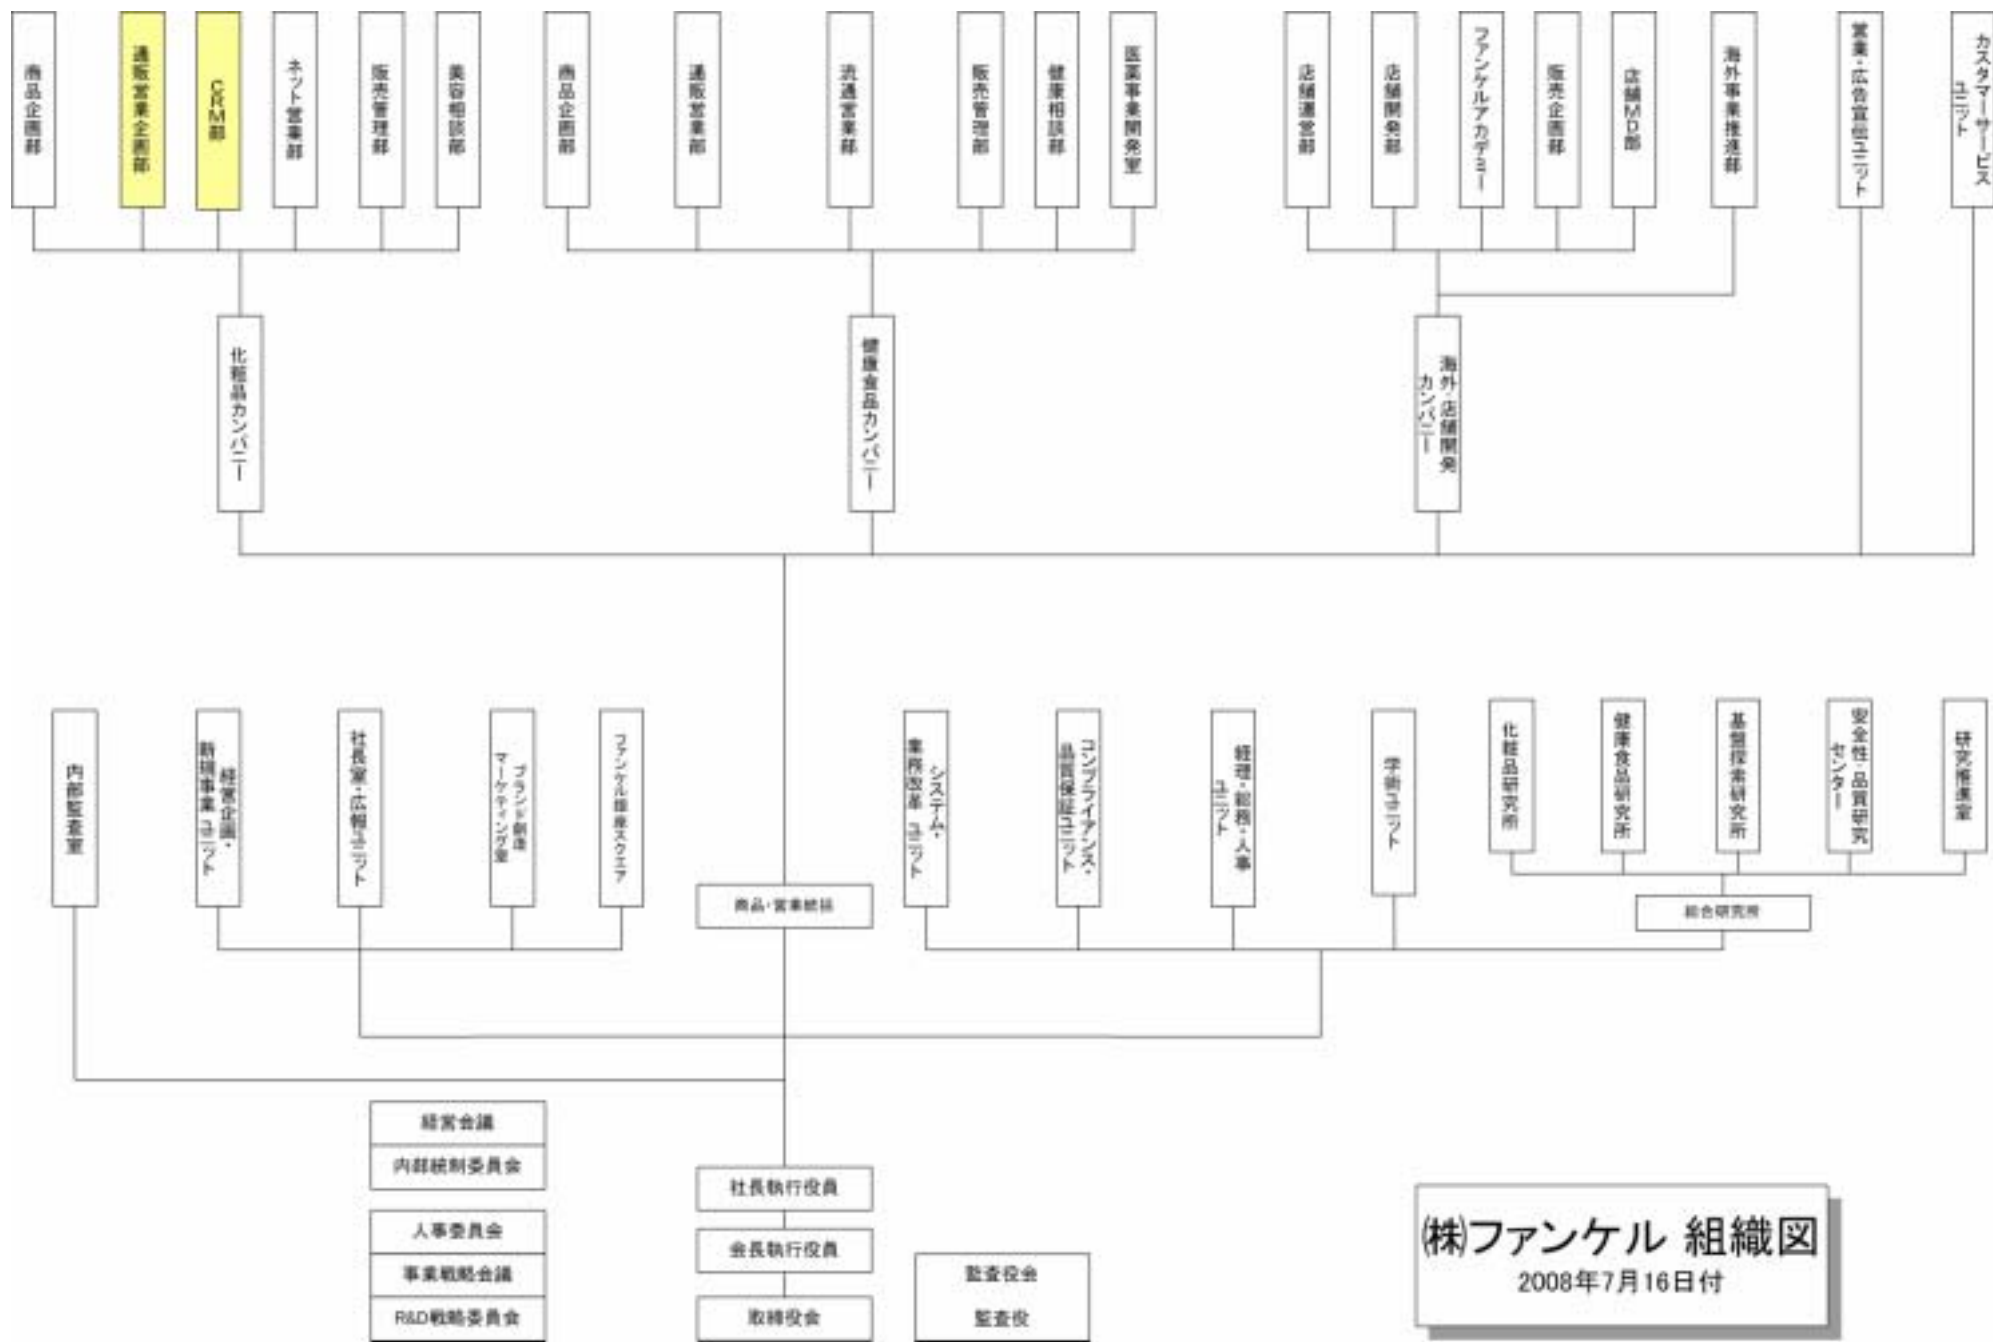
商品企画部
通販営業企画部
CRM部
ネット営業部
販売管理部
美容相談部
商品企画部
通販営業部
流通営業部
販売管理部
健康相談部
医薬事業開発室
店舗運営部
店舗開発部
ファンケルアカデミー
販売企画部
店舗MD部
海外事業推進部
営業・広告宣伝ユニット
カスタマーサービスユニット

化粧品カンパニー
健康食品カンパニー
海外・店舗開発カンパニー

内部監査室
経営企画・新規事業ユニット
社長室・広報ユニット
ブランド創造マーケティング室
ファンケル銀座スクエア
商品・営業統括
システム・業務改革ユニット
コンプライアンス・品質保証ユニット
経理・総務・人事ユニット
学術ユニット
化粧品研究所
健康食品研究所
基盤探索研究所
安全性・品質研究センター
研究推進室
総合研究所

経営会議
内部統制委員会
人事委員会
事業戦略会議
R&D戦略委員会
社長執行役員
会長執行役員
取締役会
監査役会
監査役

㈱ファンケル 組織図
2008年7月16日付